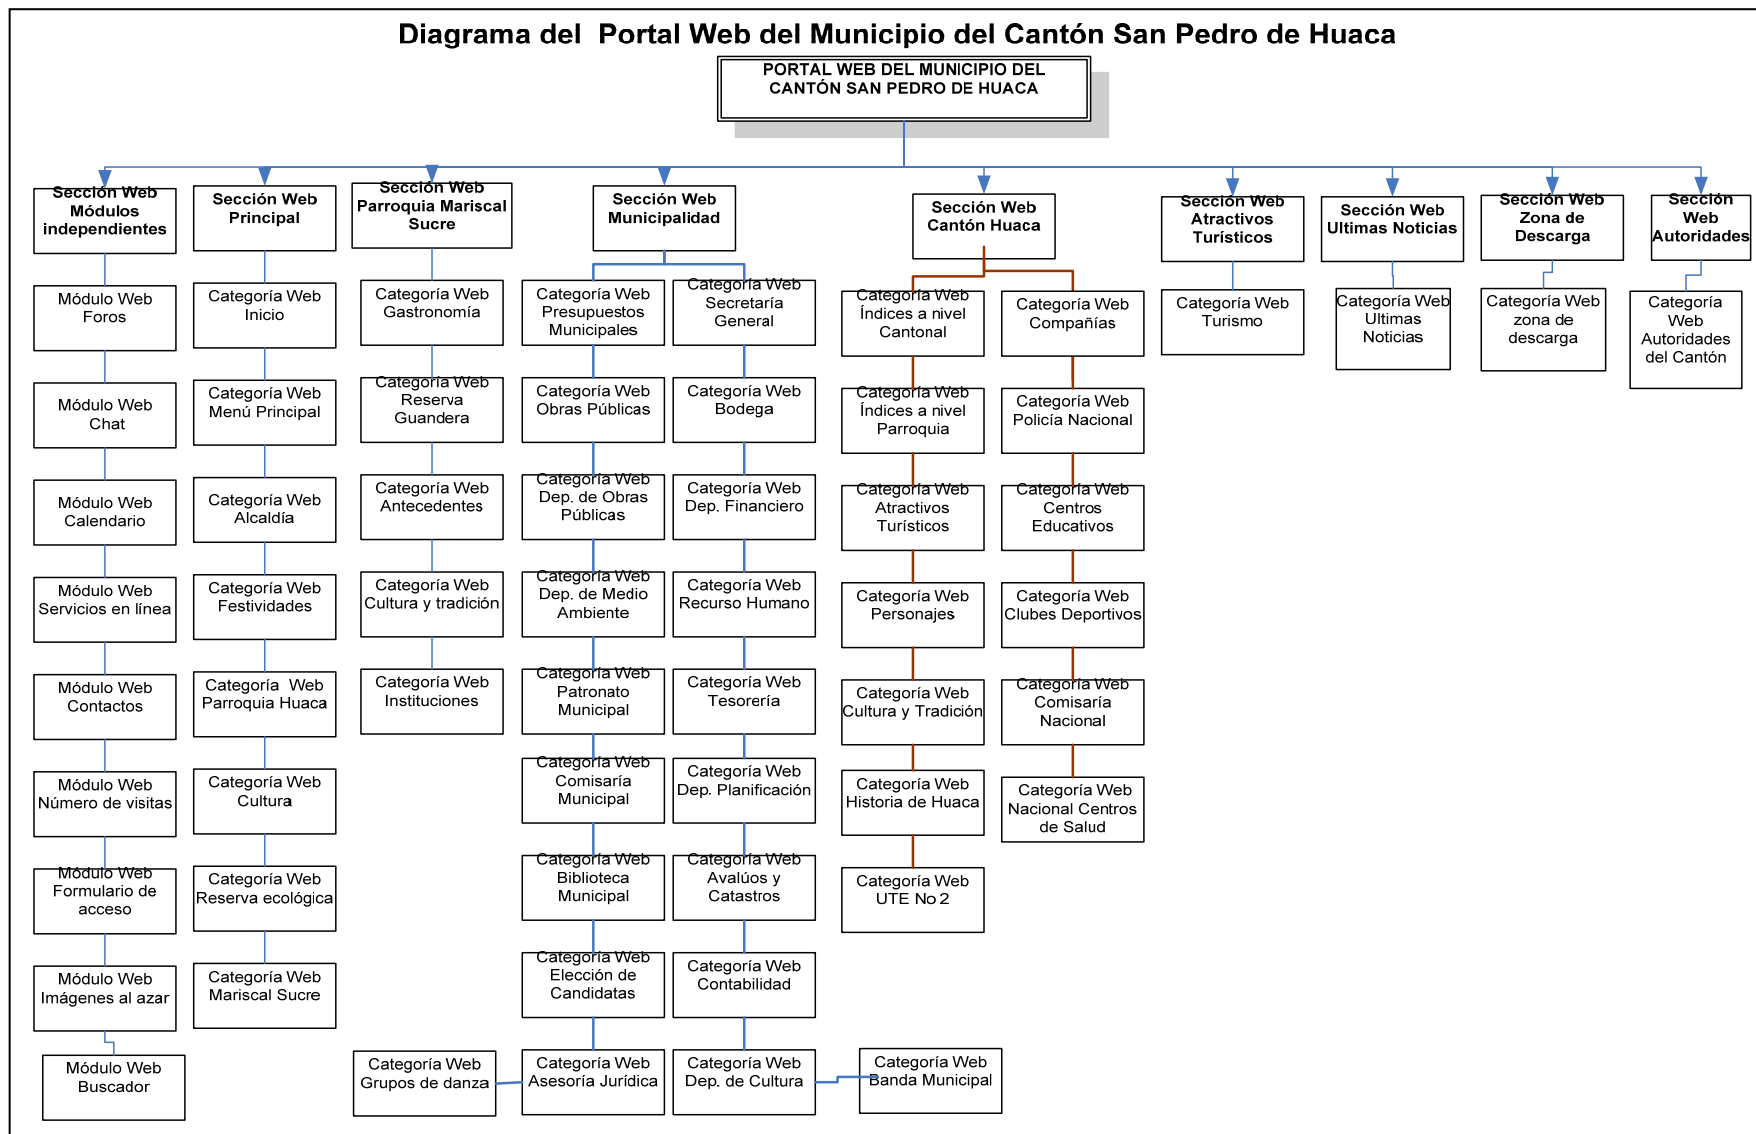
Diagrama del Portal Web del Municipio del Cantón San Pedro de Huaca

PORTAL WEB DEL MUNICIPIO DEL CANTÓN SAN PEDRO DE HUACA

Sección Web Módulos independientes

Módulo Web Foros

Módulo Web Chat

Módulo Web Calendario

Módulo Web Servicios en línea

Módulo Web Contactos

Módulo Web Número de visitas

Módulo Web Formulario de acceso

Módulo Web Imágenes al azar

Módulo Web Buscador

Sección Web Principal

Categoría Web Inicio

Categoría Web Menú Principal

Categoría Web Alcaldía

Categoría Web Festividades

Categoría Web Parroquia Huaca

Categoría Web Cultura

Categoría Web Reserva ecológica

Categoría Web Mariscal Sucre

Sección Web Parroquia Mariscal Sucre

Categoría Web Gastronomía

Categoría Web Reserva Guandera

Categoría Web Antecedentes

Categoría Web Cultura y tradición

Categoría Web Instituciones

Categoría Web Grupos de danza

Sección Web Municipalidad

Categoría Web Presupuestos Municipales

Categoría Web Obras Públicas

Categoría Web Dep. de Obras Públicas

Categoría Web Dep. de Medio Ambiente

Categoría Web Patronato Municipal

Categoría Web Comisaría Municipal

Categoría Web Biblioteca Municipal

Categoría Web Elección de Candidatas

Categoría Web Asesoría Jurídica

Categoría Web Secretaría General

Categoría Web Bodega

Categoría Web Dep. Financiero

Categoría Web Recurso Humano

Categoría Web Tesorería

Categoría Web Dep. Planificación

Categoría Web Avalúos y Catastros

Categoría Web Contabilidad

Categoría Web Dep. de Cultura

Categoría Web Banda Municipal

Sección Web Cantón Huaca

Categoría Web Índices a nivel Cantonal

Categoría Web Índices a nivel Parroquia

Categoría Web Atractivos Turísticos

Categoría Web Personajes

Categoría Web Cultura y Tradición

Categoría Web Historia de Huaca

Categoría Web UTE No 2

Categoría Web Compañías

Categoría Web Policía Nacional

Categoría Web Centros Educativos

Categoría Web Clubes Deportivos

Categoría Web Comisaría Nacional

Categoría Web Nacional Centros de Salud

Sección Web Atractivos Turísticos

Categoría Web Turismo

Sección Web Ultimas Noticias

Categoría Web Ultimas Noticias

Sección Web Zona de Descarga

Categoría Web zona de descarga

Sección Web Autoridades

Categoría Web Autoridades del Cantón